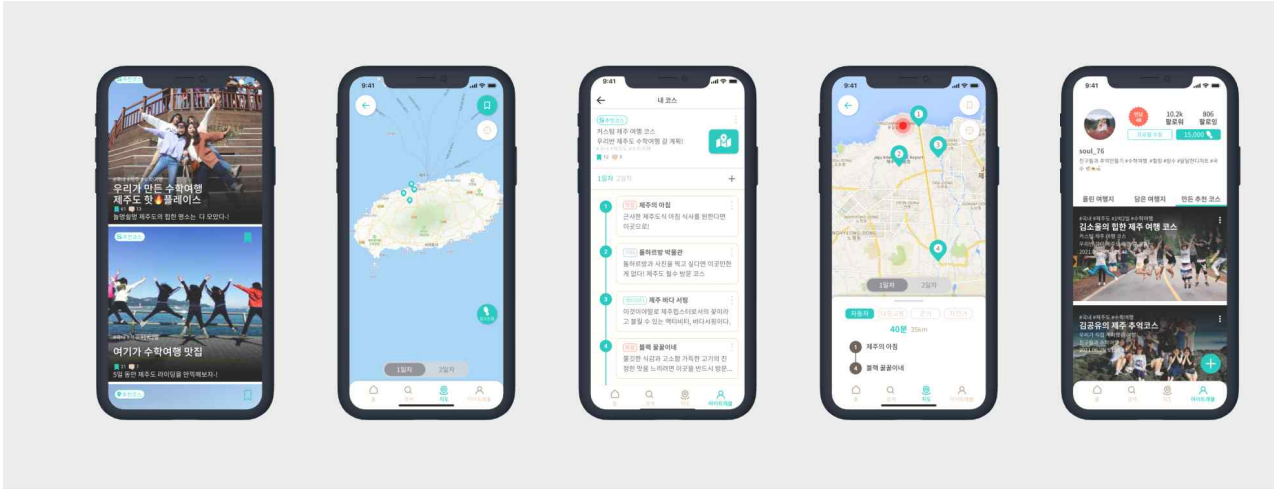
우리가 만든 수학여행 제주도 핫🔥플레이스

놀면뭐하니 제주도의 힙한 명소는 다 모았다.!

여기가 수학여행 맛집

5일 동안 제주도 라이딩을 완벽해보자.!

9:41

1일차

2일차

9:41

내 코스

저스팅 제주 여행 코스

우리반 제주도 수학여행 길 계획!

1일차 2일차

제주의 아침

근사한 제주도의 아침 식사를 원한다면 이곳으로!

돌하르방 박물관

돌하르방과 사진을 찍고 싶다면 이곳만한 게 없다! 제주도 필수 방문 코스

제주 바다 서핑

블랙 꿀꿀이네

9:41

1일차

2일차

40분 35km

제주의 아침

블랙 꿀꿀이네

9:41

10.2k 팔로워

806 팔로잉

15,000

soul_76

올린 여행지

담은 여행지

만든 추천 코스

김소울의 힙한 제주 여행 코스

김공유의 제주 추억코스